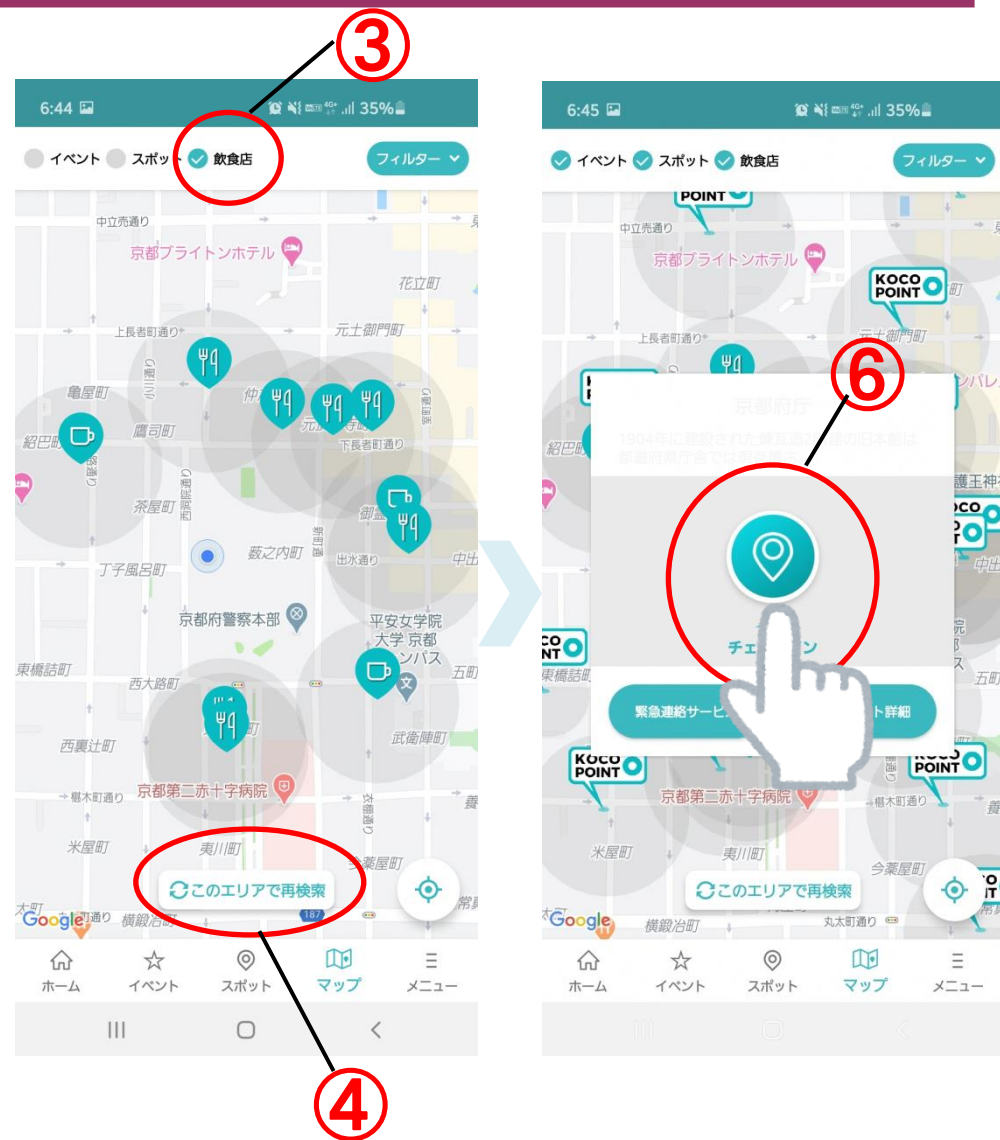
③

6:44
35%
イベント スポット 飲食店
フィルター
中立売通り
京都ブライトンホテル
花立町
上長者町通り
元土御門町
亀屋町
鷹司町
下長者町通り
紹巴町
茶屋町
御霊
藪之内町
出水通り
丁子風呂町
京都府警察本部
平安女学院大学 京都 キャンパス
東橋詰町
西大路町
五町
西裏辻町
武衛陣町
京都第二赤十字病院
椹木町通り
米屋町
夷川町
今薬屋町
このエリアで再検索
Google
横殿冶町
ホーム イベント スポット マップ メニュー

④

6:45
35%
イベント スポット 飲食店
フィルター
POINT
中立売通り
京都ブライトンホテル
KOCO POINT
上長者町通り
元土御門町
京都府庁
1904年に建設された煉瓦造2階建の旧本館は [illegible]
紹巴町
⑥
護王神社
チェ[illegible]ン
緊急連絡サービ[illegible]ト詳細
KOCO POINT
東橋詰町
KOCO POINT
KOCO POINT
京都第二赤十字病院
椹木町通り
米屋町
夷川町
今薬屋町
このエリアで再検索
Google
横殿冶町
丸太町通り
ホーム イベント スポット マップ メニュー